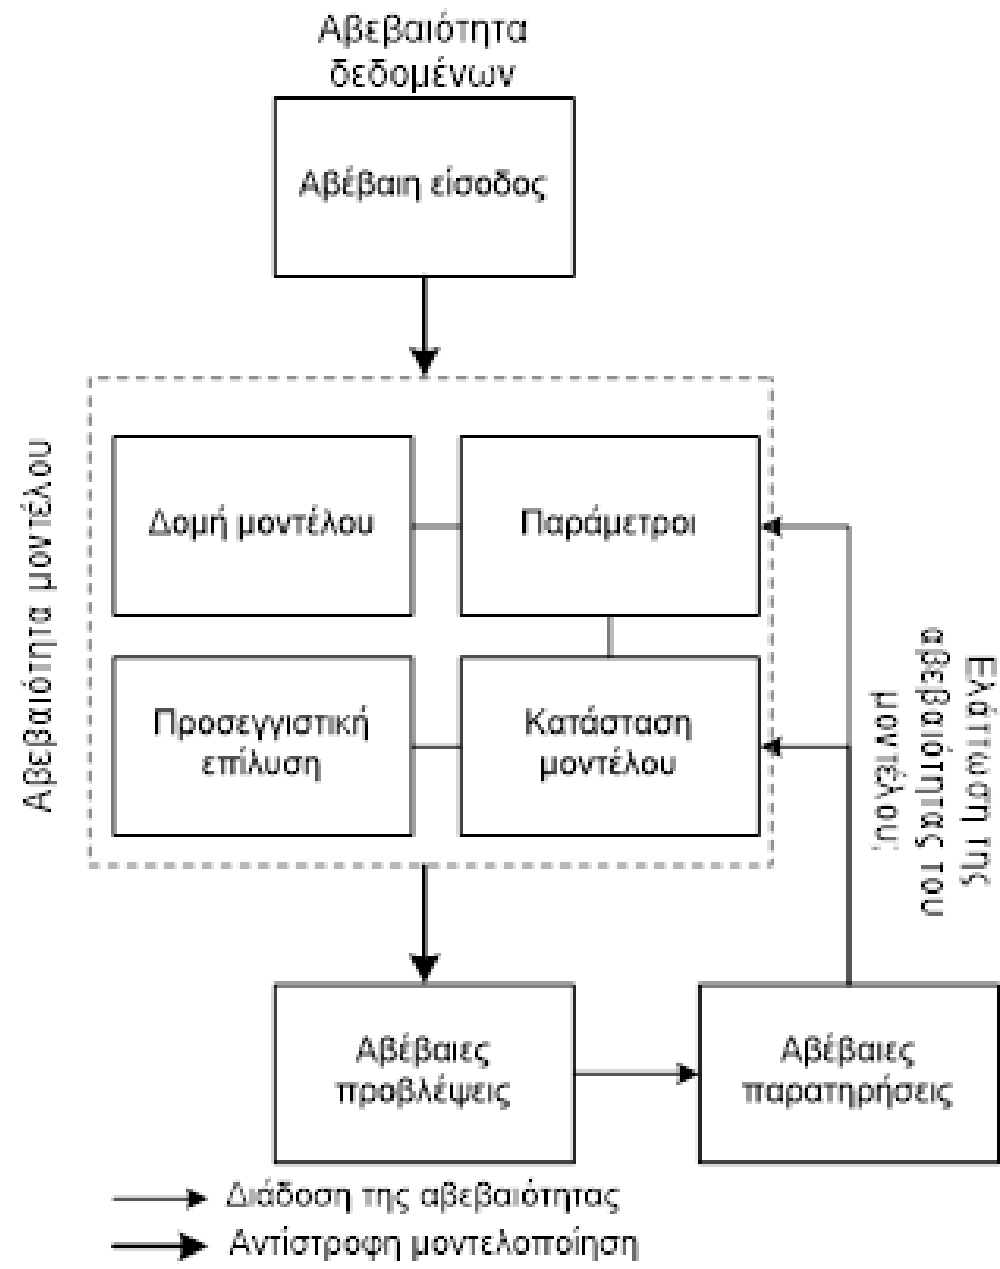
Αβεβαιότητα δεδομένων

Αβέβαιη είσοδος

Αβεβαιότητα μοντέλου

Δομή μοντέλου

Παράμετροι

Προσεγγιστική επίλυση

Κατάσταση μοντέλου

Ελάττωση της αβεβαιότητας του μοντέλου

Αβέβαιες προβλέψεις

Αβέβαιες παρατηρήσεις

Διάδοση της αβεβαιότητας

Αντίστροφη μοντελοποίηση